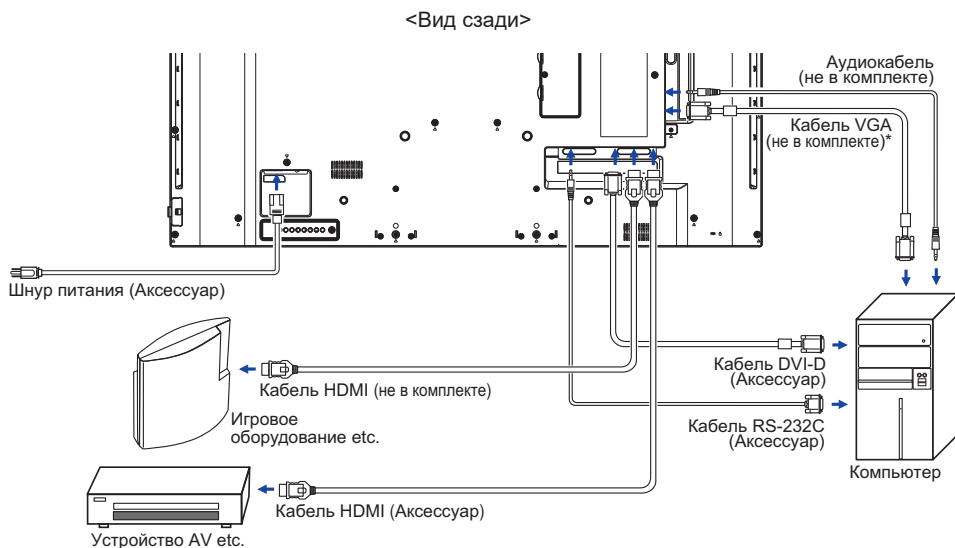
<Вид сзади>

Аудиокабель (не в комплекте)

Кабель VGA (не в комплекте)*

Шнур питания (Аксессуар)

Кабель DVI-D (Аксессуар)

Кабель HDMI (не в комплекте)

Игровое оборудование etc.

Кабель RS-232C (Аксессуар)

Компьютер

Кабель HDMI (Аксессуар)

Устройство AV etc.